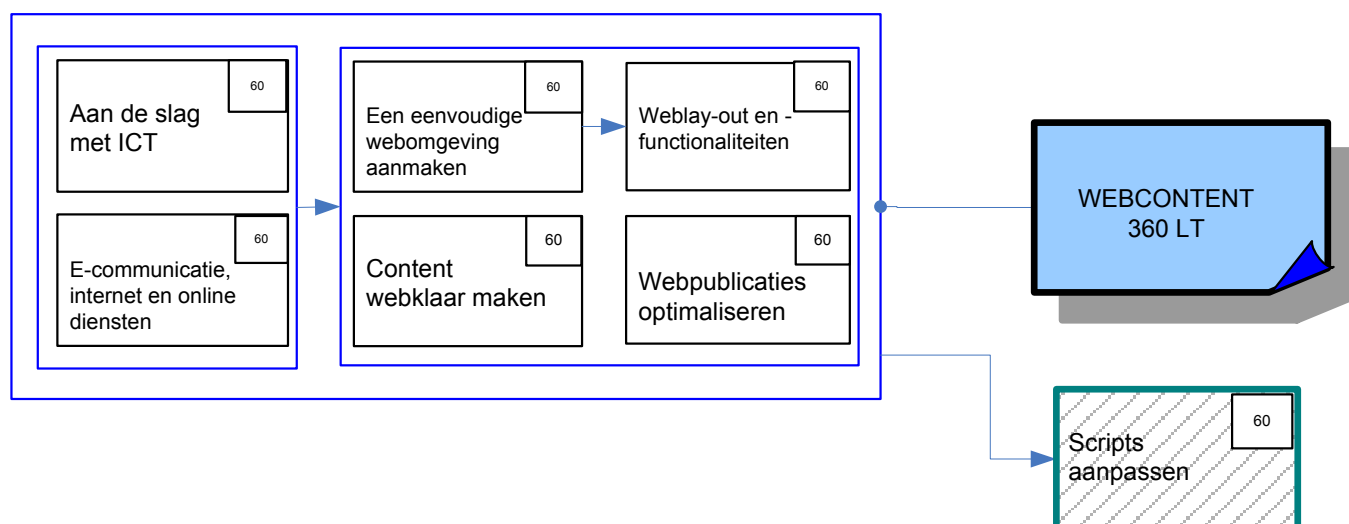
60
Aan de slag met ICT

60
E-communicatie, internet en online diensten

60
Een eenvoudige webomgeving aanmaken

60
Weblay-out en -functionaliteiten

60
Content webklaar maken

60
Webpublicaties optimaliseren

WEBCONTENT
360 LT

60
Scripts aanpassen